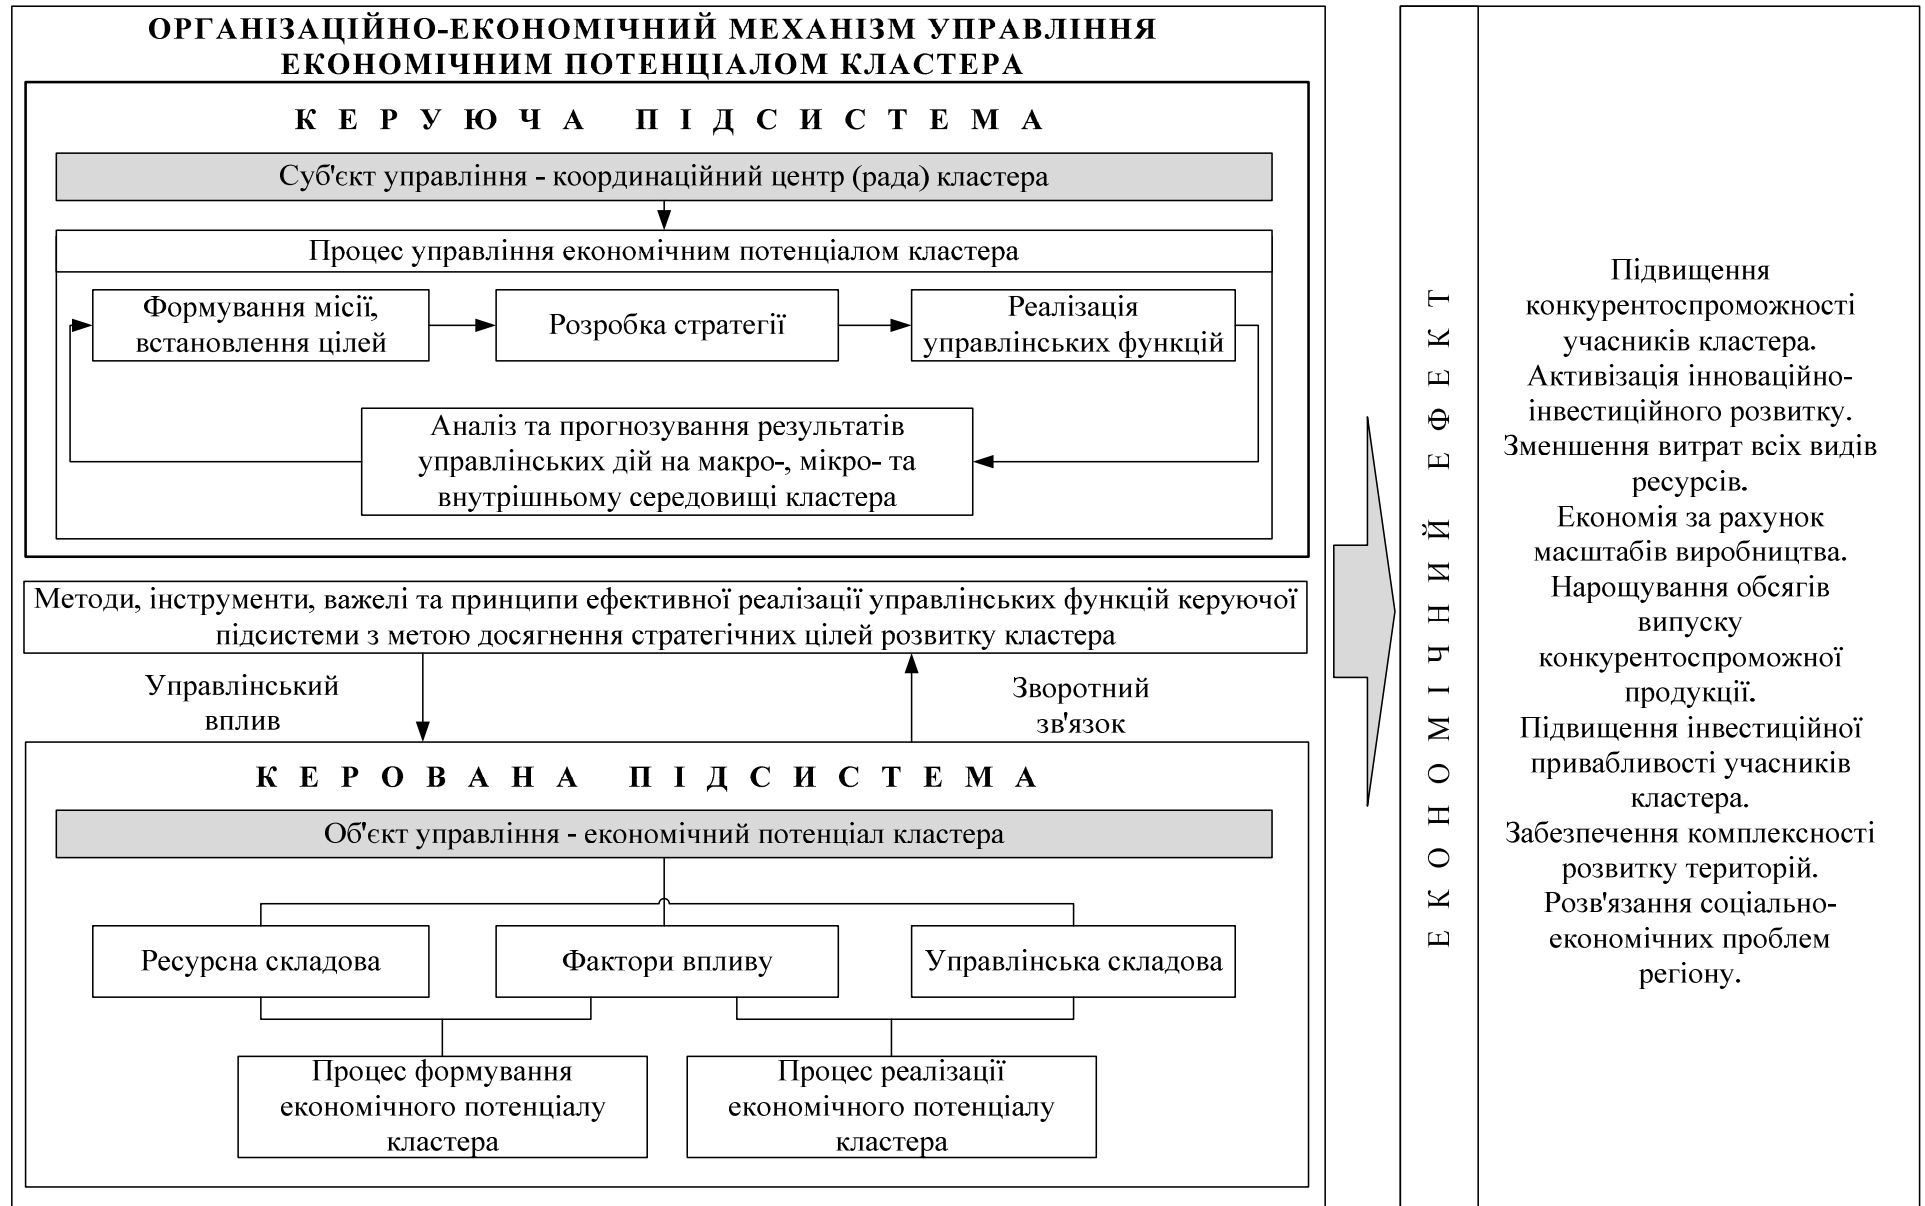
ОРГАНІЗАЦІЙНО-ЕКОНОМІЧНИЙ МЕХАНІЗМ УПРАВЛІННЯ ЕКОНОМІЧНИМ ПОТЕНЦІАЛОМ КЛАСТЕРА

К Е Р У Ю Ч А   П І Д С И С Т Е М А

Суб'єкт управління - координаційний центр (рада) кластера

Процес управління економічним потенціалом кластера

Формування місії, встановлення цілей

Розробка стратегії

Реалізація управлінських функцій

Аналіз та прогнозування результатів управлінських дій на макро-, мікро- та внутрішньому середовищі кластера

Методи, інструменти, важелі та принципи ефективної реалізації управлінських функцій керуючої підсистеми з метою досягнення стратегічних цілей розвитку кластера

Управлінський вплив

Зворотний зв'язок

К Е Р О В А Н А   П І Д С И С Т Е М А

Об'єкт управління - економічний потенціал кластера

Ресурсна складова

Фактори впливу

Управлінська складова

Процес формування економічного потенціалу кластера

Процес реалізації економічного потенціалу кластера

Е К О Н О М І Ч Н И Й   Е Ф Е К Т

Підвищення конкурентоспроможності учасників кластера.
Активізація інноваційно-інвестиційного розвитку.
Зменшення витрат всіх видів ресурсів.
Економія за рахунок масштабів виробництва.
Нарощування обсягів випуску конкурентоспроможної продукції.
Підвищення інвестиційної привабливості учасників кластера.
Забезпечення комплексності розвитку територій.
Розв'язання соціально-економічних проблем регіону.